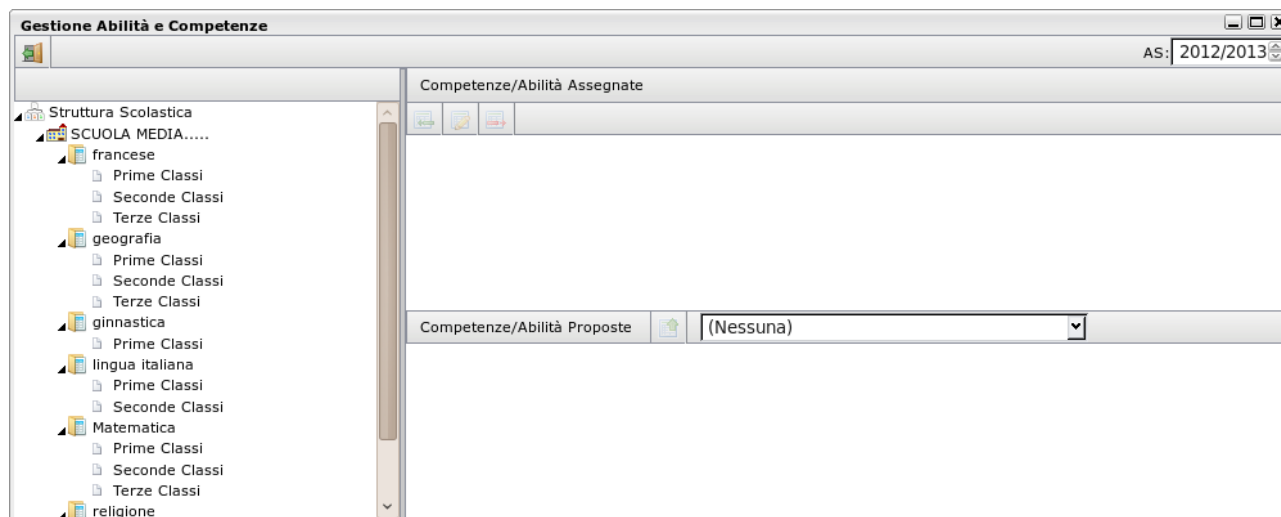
Gestione Abilità e Competenze

AS: 2012/2013

Competenze/Abilità Assegnate

Struttura Scolastica
SCUOLA MEDIA.....
francese
Prime Classi
Seconde Classi
Terze Classi
geografia
Prime Classi
Seconde Classi
Terze Classi
ginnastica
Prime Classi
lingua italiana
Prime Classi
Seconde Classi
Matematica
Prime Classi
Seconde Classi
Terze Classi
religione

Competenze/Abilità Proposte
(Nessuna)